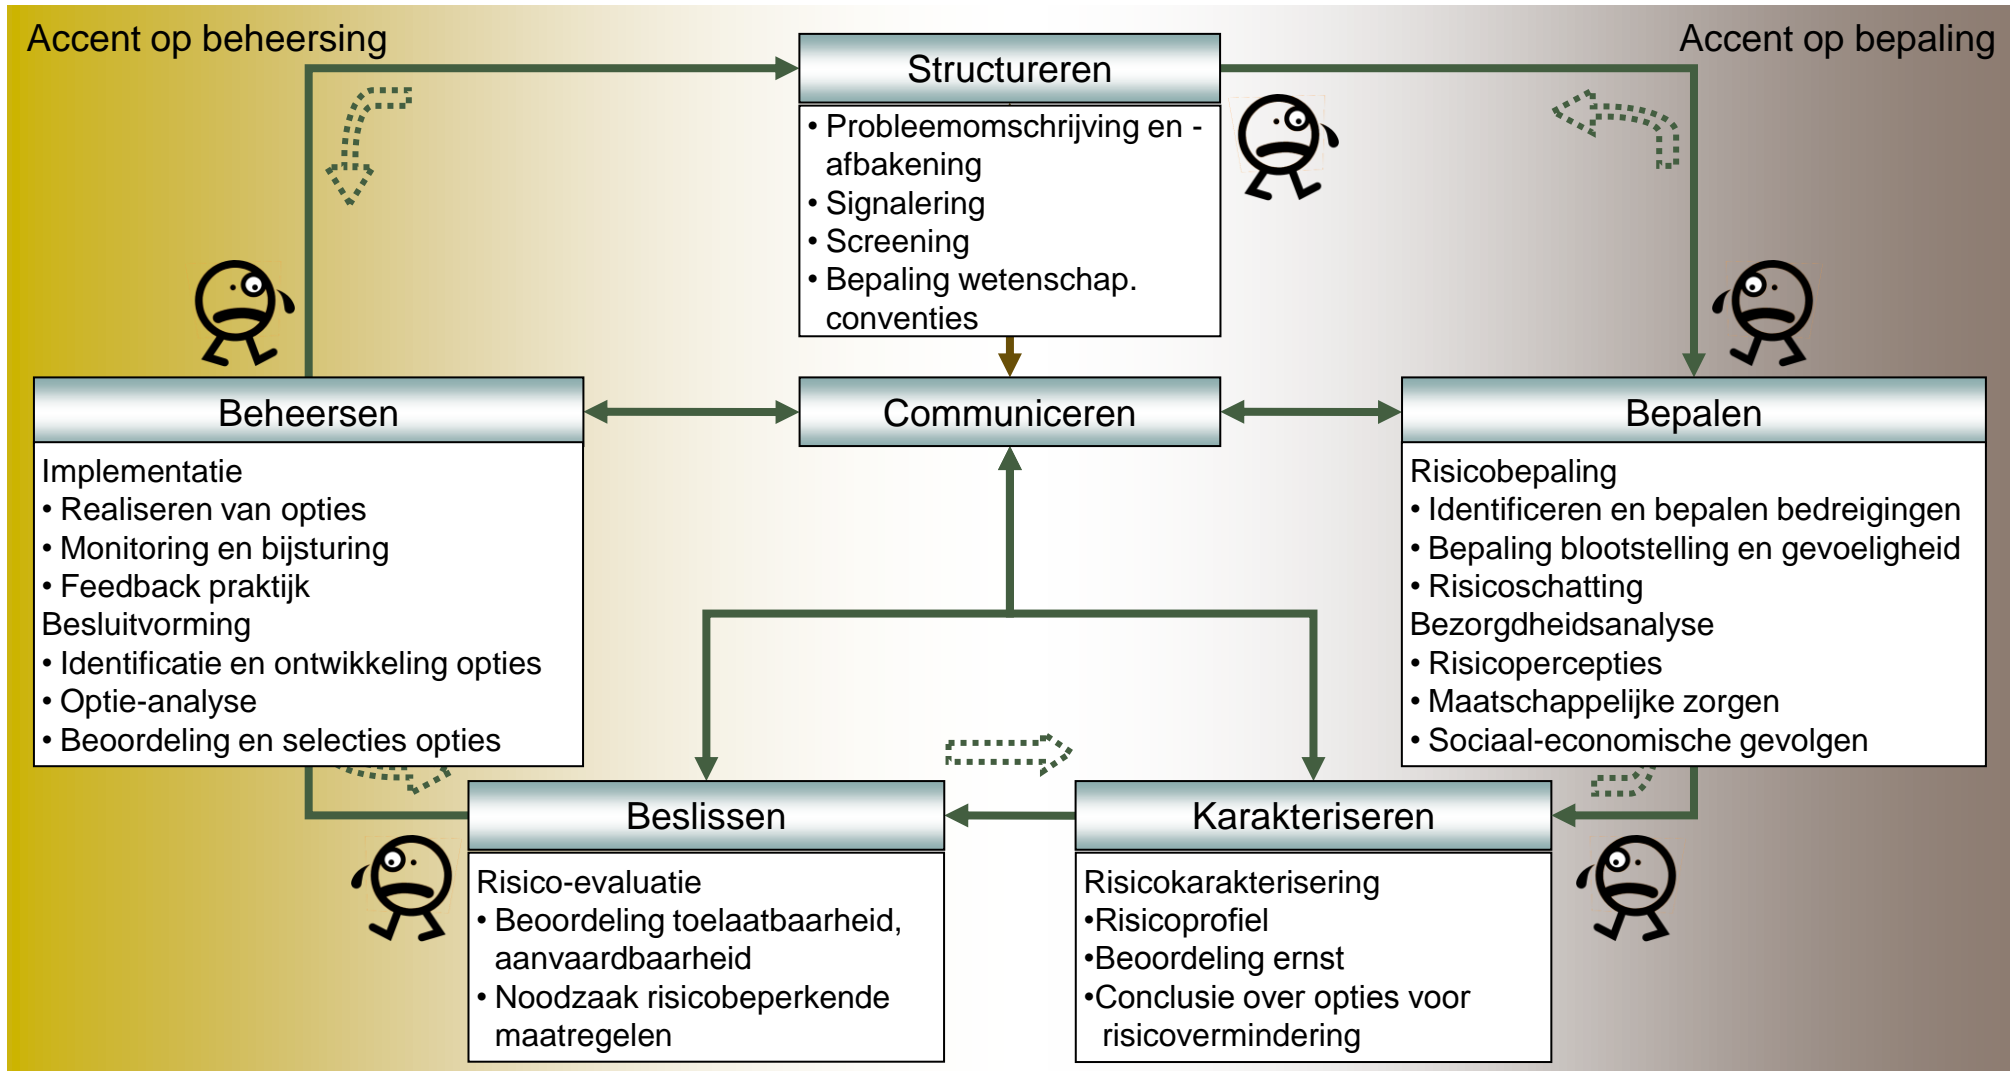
Accent op beheersing

Accent op bepaling

Structureren

• Probleemomschrijving en -afbakening
• Signalering
• Screening
• Bepaling wetenschap. conventies

Beheersen

Implementatie
• Realiseren van opties
• Monitoring en bijsturing
• Feedback praktijk
Besluitvorming
• Identificatie en ontwikkeling opties
• Optie-analyse
• Beoordeling en selecties opties

Communiceren

Bepalen

Risicobepaling
• Identificeren en bepalen bedreigingen
• Bepaling blootstelling en gevoeligheid
• Risicoschatting
Bezorgdheidsanalyse
• Risicopercepties
• Maatschappelijke zorgen
• Sociaal-economische gevolgen

Beslissen

Risico-evaluatie
• Beoordeling toelaatbaarheid, aanvaardbaarheid
• Noodzaak risicobeperkende maatregelen

Karakteriseren

Risicokarakterisering
•Risicoprofiel
•Beoordeling ernst
•Conclusie over opties voor risicovermindering